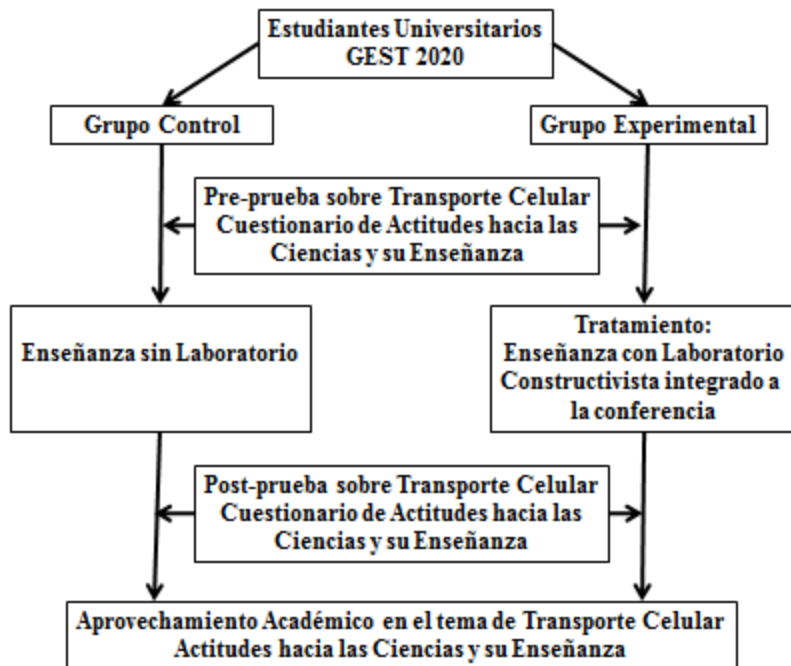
Estudiantes Universitarios
GEST 2020

Grupo Control

Grupo Experimental

Pre-prueba sobre Transporte Celular
Cuestionario de Actitudes hacia las Ciencias y su Enseñanza

Enseñanza sin Laboratorio

Tratamiento:
Enseñanza con Laboratorio Constructivista integrado a la conferencia

Post-prueba sobre Transporte Celular
Cuestionario de Actitudes hacia las Ciencias y su Enseñanza

Aprovechamiento Académico en el tema de Transporte Celular
Actitudes hacia las Ciencias y su Enseñanza